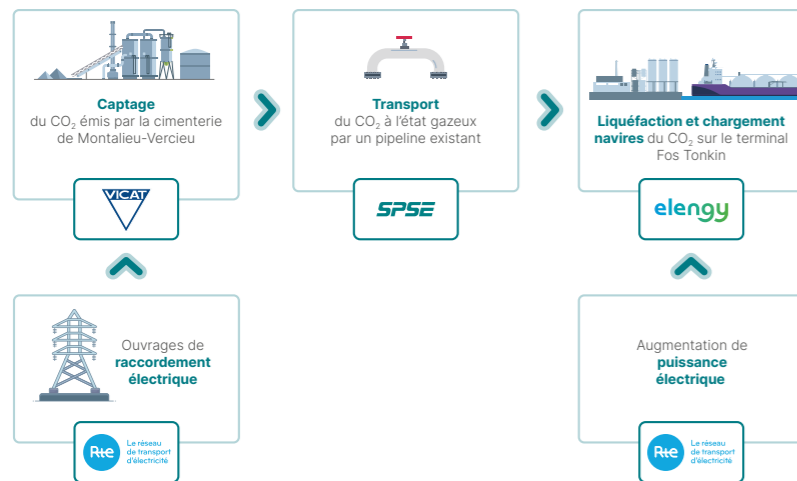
**Captage** du $CO_2$ émis par la cimenterie de Montalieu-Vercieu

VICAT

**Transport** du $CO_2$ à l'état gazeux par un pipeline existant

SPSE

**Liquéfaction et chargement navires** du $CO_2$ sur le terminal Fos Tonkin

elengy

Ouvrages de **raccordement électrique**

Rte Le réseau de transport d'électricité

Augmentation de **puissance électrique**

Rte Le réseau de transport d'électricité